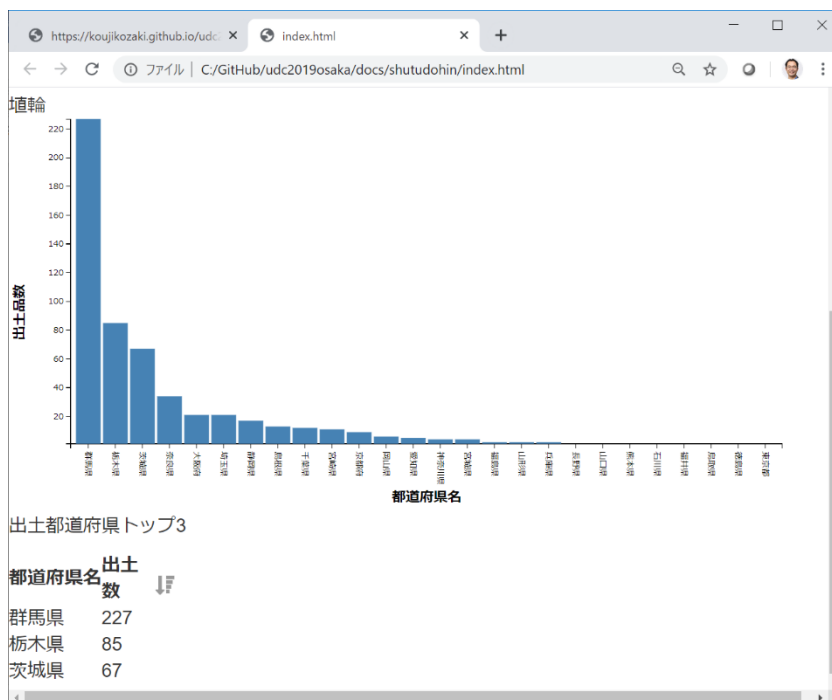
https://koujikozaki.github.io/udc ×

index.html ×

+

ファイル | C:/GitHub/udc2019osaka/docs/shutudohin/index.html

埴輪

220
200
180
160
140
120
100
80
60
40
20

出土品数

群馬県 栃木県 茨城県 奈良県 大阪府 埼玉県 静岡県 鳥取県 千葉県 宮崎県 京都府 岡山県 福岡県 神奈川県 宮城県 福島県 山形県 兵庫県 長野県 山口県 熊本県 石川県 岐阜県 岩手県 愛知県 東京都

都道府県名

出土都道府県トップ3

| 都道府県名 | 出土数 |
|---|---|
| 群馬県 | 227 |
| 栃木県 | 85 |
| 茨城県 | 67 |